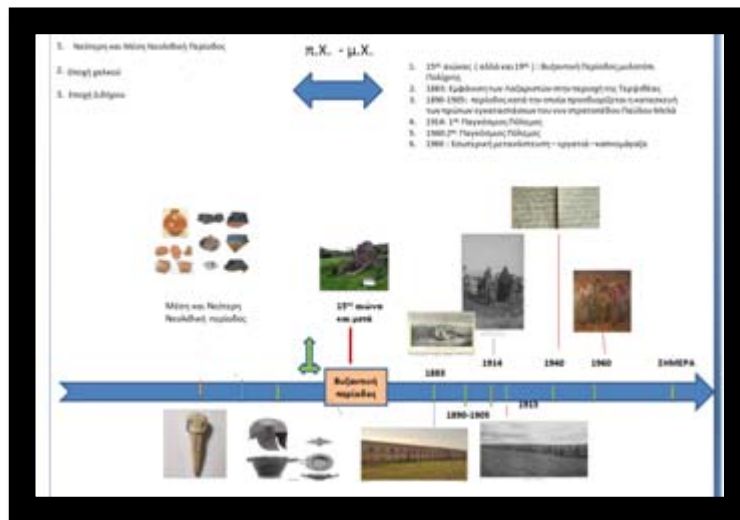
1. Νεότερη και Μέση Νεολιθική Περίοδος

2. Εποχή χαλκού

3. Εποχή Σιδήρου

π.Χ. - μ.Χ.

1. 15ος αιώνας ( αλλά και 19ος ) : Βυζαντινή Περίοδος μοδιστάτ Πολίχνης
2. 1883: Εμφάνιση των Λαζαριστών στην περιοχή της Τερψιθέας
3. 1890-1905: περίοδος κατά την οποία πραγματοποιήθηκε η κατασκευή των πρώτων εγκαταστάσεων του νέου στρατοπέδου Παύλου Μελά
4. 1914- 1ος Παγκόσμιος Πόλεμος
5. 1940 2ος Παγκόσμιος Πόλεμος
6. 1960 - Ιστορική μεταπολίτευση - εργατικά - καπνομάγαζα

Μέση και Νεότερη Νεολιθική περίοδος

15ος αιώνα και μετά

Βυζαντινή περίοδος

1883

1890-1905

1914

1915

1940

1960

ΣΗΜΕΡΑ